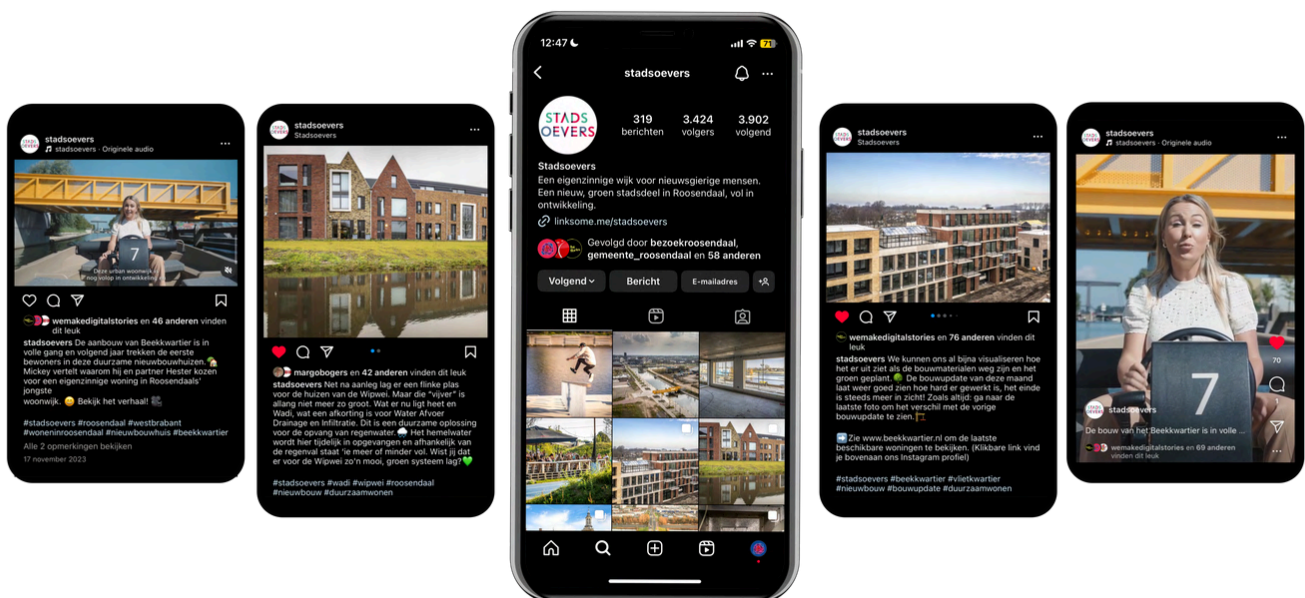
stadsoevers
stadsoevers · Originele audio

Deze urban woonwijk

7

wemakedigitalstories en 46 anderen vinden dit leuk

stadsoevers De aanbouw van Beekkwartier is in volle gang en volgend jaar trekken de eerste bewoners in deze duurzame nieuwbouwhuizen. Mickey vertelt waarom hij en partner Hester kozen voor een eigenzinnige woning in Roosendaals' jongste woonwijk. Bekijk het verhaal!

#stadsoevers #roosendaal #westbrabant #woneninroosendaal #nieuwbouwhuis #beekkwartier

Alle 2 opmerkingen bekijken

17 november 2023

stadsoevers
Stadsoevers

margobogers en 42 anderen vinden dit leuk

stadsoevers Net na aanleg lag er een flinke plas voor de huizen van de Wipwei. Maar die "vijver" is allang niet meer zo groot. Wat er nu ligt heet en Wadi, wat een afkorting is voor Water Afvoer Drainage en Infiltratie. Dit is een duurzame oplossing voor de opvang van regenwater. Het hemelwater wordt hier tijdelijk in opgevangen en afhankelijk van de regenval staat 'ie meer of minder vol. Wist jij dat er voor de Wipwei zo'n mooi, groen systeem lag?

#stadsoevers #wadi #wipwei #roosendaal #nieuwbouw #duurzaamwonen

12:47

stadsoevers

STADS OEVERS

319 berichten
3.424 volgers
3.902 volgend

Stadsoevers
Een eigenzinnige wijk voor nieuwsgierige mensen. Een nieuw, groen stadsdeel in Roosendaal, vol in ontwikkeling.
linksome.me/stadsoevers

Gevolgd door bezoekroosendaal, gemeente_roosendaal en 58 anderen

Volgend
Bericht
E-mailadres

stadsoevers
Stadsoevers

wemakedigitalstories en 76 anderen vinden dit leuk

stadsoevers We kunnen ons al bijna visualiseren hoe het er uit ziet als de bouwmaterialen weg zijn en het groen geplant. De bouwupdate van deze maand laat weer goed zien hoe hard er gewerkt is, het einde is steeds meer in zicht! Zoals altijd: ga naar de laatste foto om het verschil met de vorige bouwupdate te zien.

Zie www.beekkwartier.nl om de laatste beschikbare woningen te bekijken. (Klikbare link vind je bovenaan ons Instagram profiel)

#stadsoevers #beekkwartier #vlietkwartier #nieuwbouw #bouwupdate #duurzaamwonen

stadsoevers
stadsoevers · Originele audio

7

70

stadsoevers
De bouw van het Beekkwartier is in volle ...
wemakedigitalstories en 69 anderen vinden dit leuk